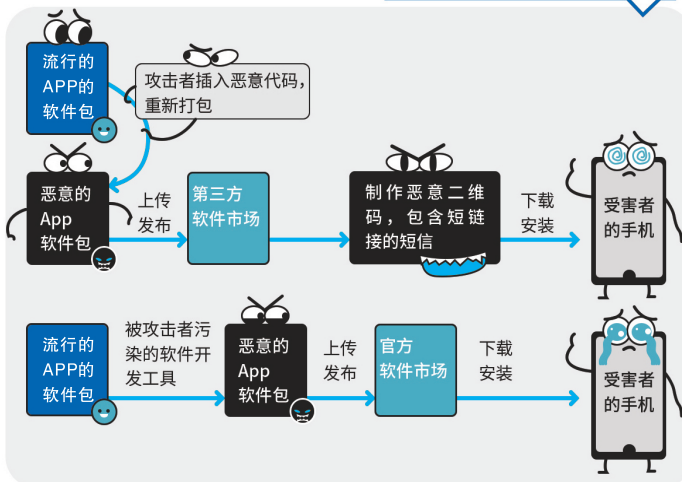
流行的APP的软件包

攻击者插入恶意代码，重新打包

恶意的App软件包

上传发布

第三方软件市场

制作恶意二维码，包含短链接的短信

下载安装

受害者的手机

流行的APP的软件包

被攻击者污染的软件开发工具

恶意的App软件包

上传发布

官方软件市场

下载安装

受害者的手机